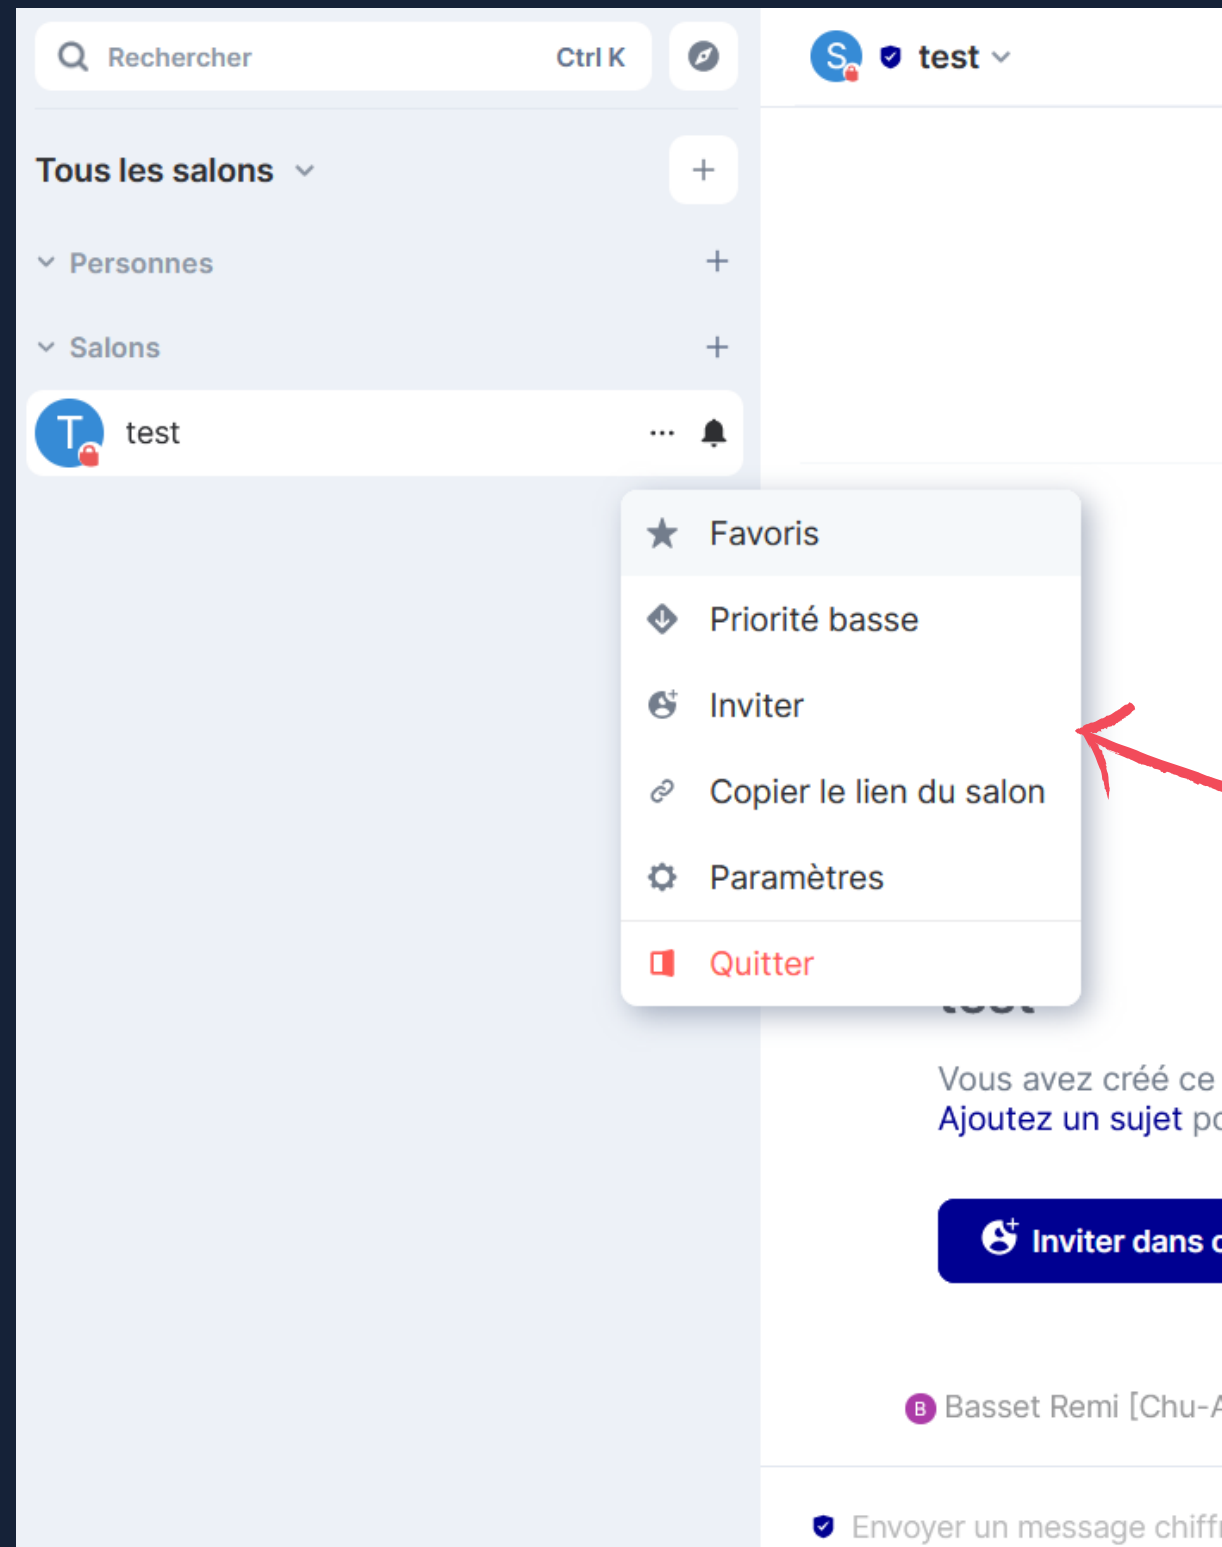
Rechercher Ctrl K

S test

Tous les salons

Personnes

Salons

T test

Favoris

Priorité basse

Inviter

Copier le lien du salon

Paramètres

Quitter

Vous avez créé ce
Ajoutez un sujet p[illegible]

Inviter dans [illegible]

B Basset Remi [Chu-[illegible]

Envoyer un message chiff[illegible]